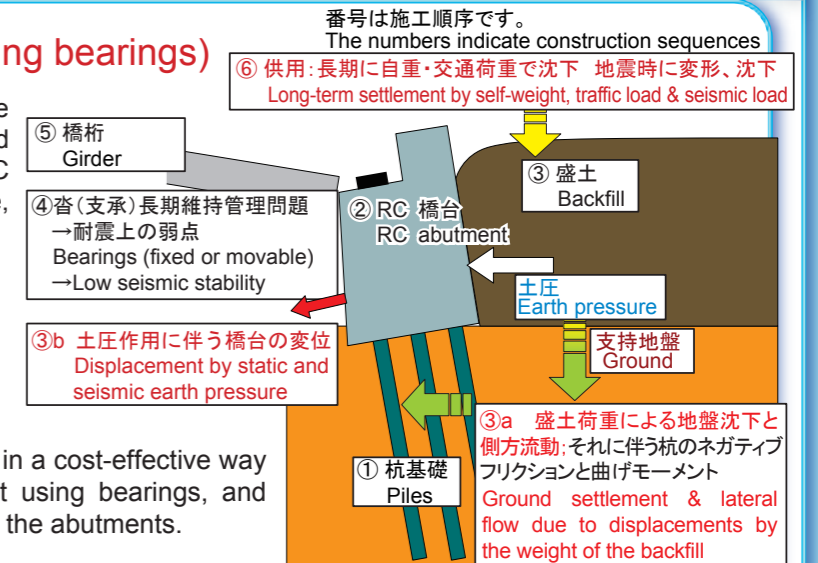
ng bearings)

番号は施工順序です。
The numbers indicate construction sequences

⑥ 供用:長期に自重・交通荷重で沈下 地震時に変形、沈下
Long-term settlement by self-weight, traffic load & seismic load

e
d
C

⑤ 橋桁
Girder

③ 盛土
Backfill

④沓(支承)長期維持管理問題
→耐震上の弱点
Bearings (fixed or movable)
→Low seismic stability

② RC 橋台
RC abutment

土圧
Earth pressure

③b 土圧作用に伴う橋台の変位
Displacement by static and seismic earth pressure

支持地盤
Ground

③a 盛土荷重による地盤沈下と側方流動;それに伴う杭のネガティブフリクションと曲げモーメント
Ground settlement & lateral flow due to displacements by the weight of the backfill

① 杭基礎
Piles

in a cost-effective way
t using bearings, and
the abutments.